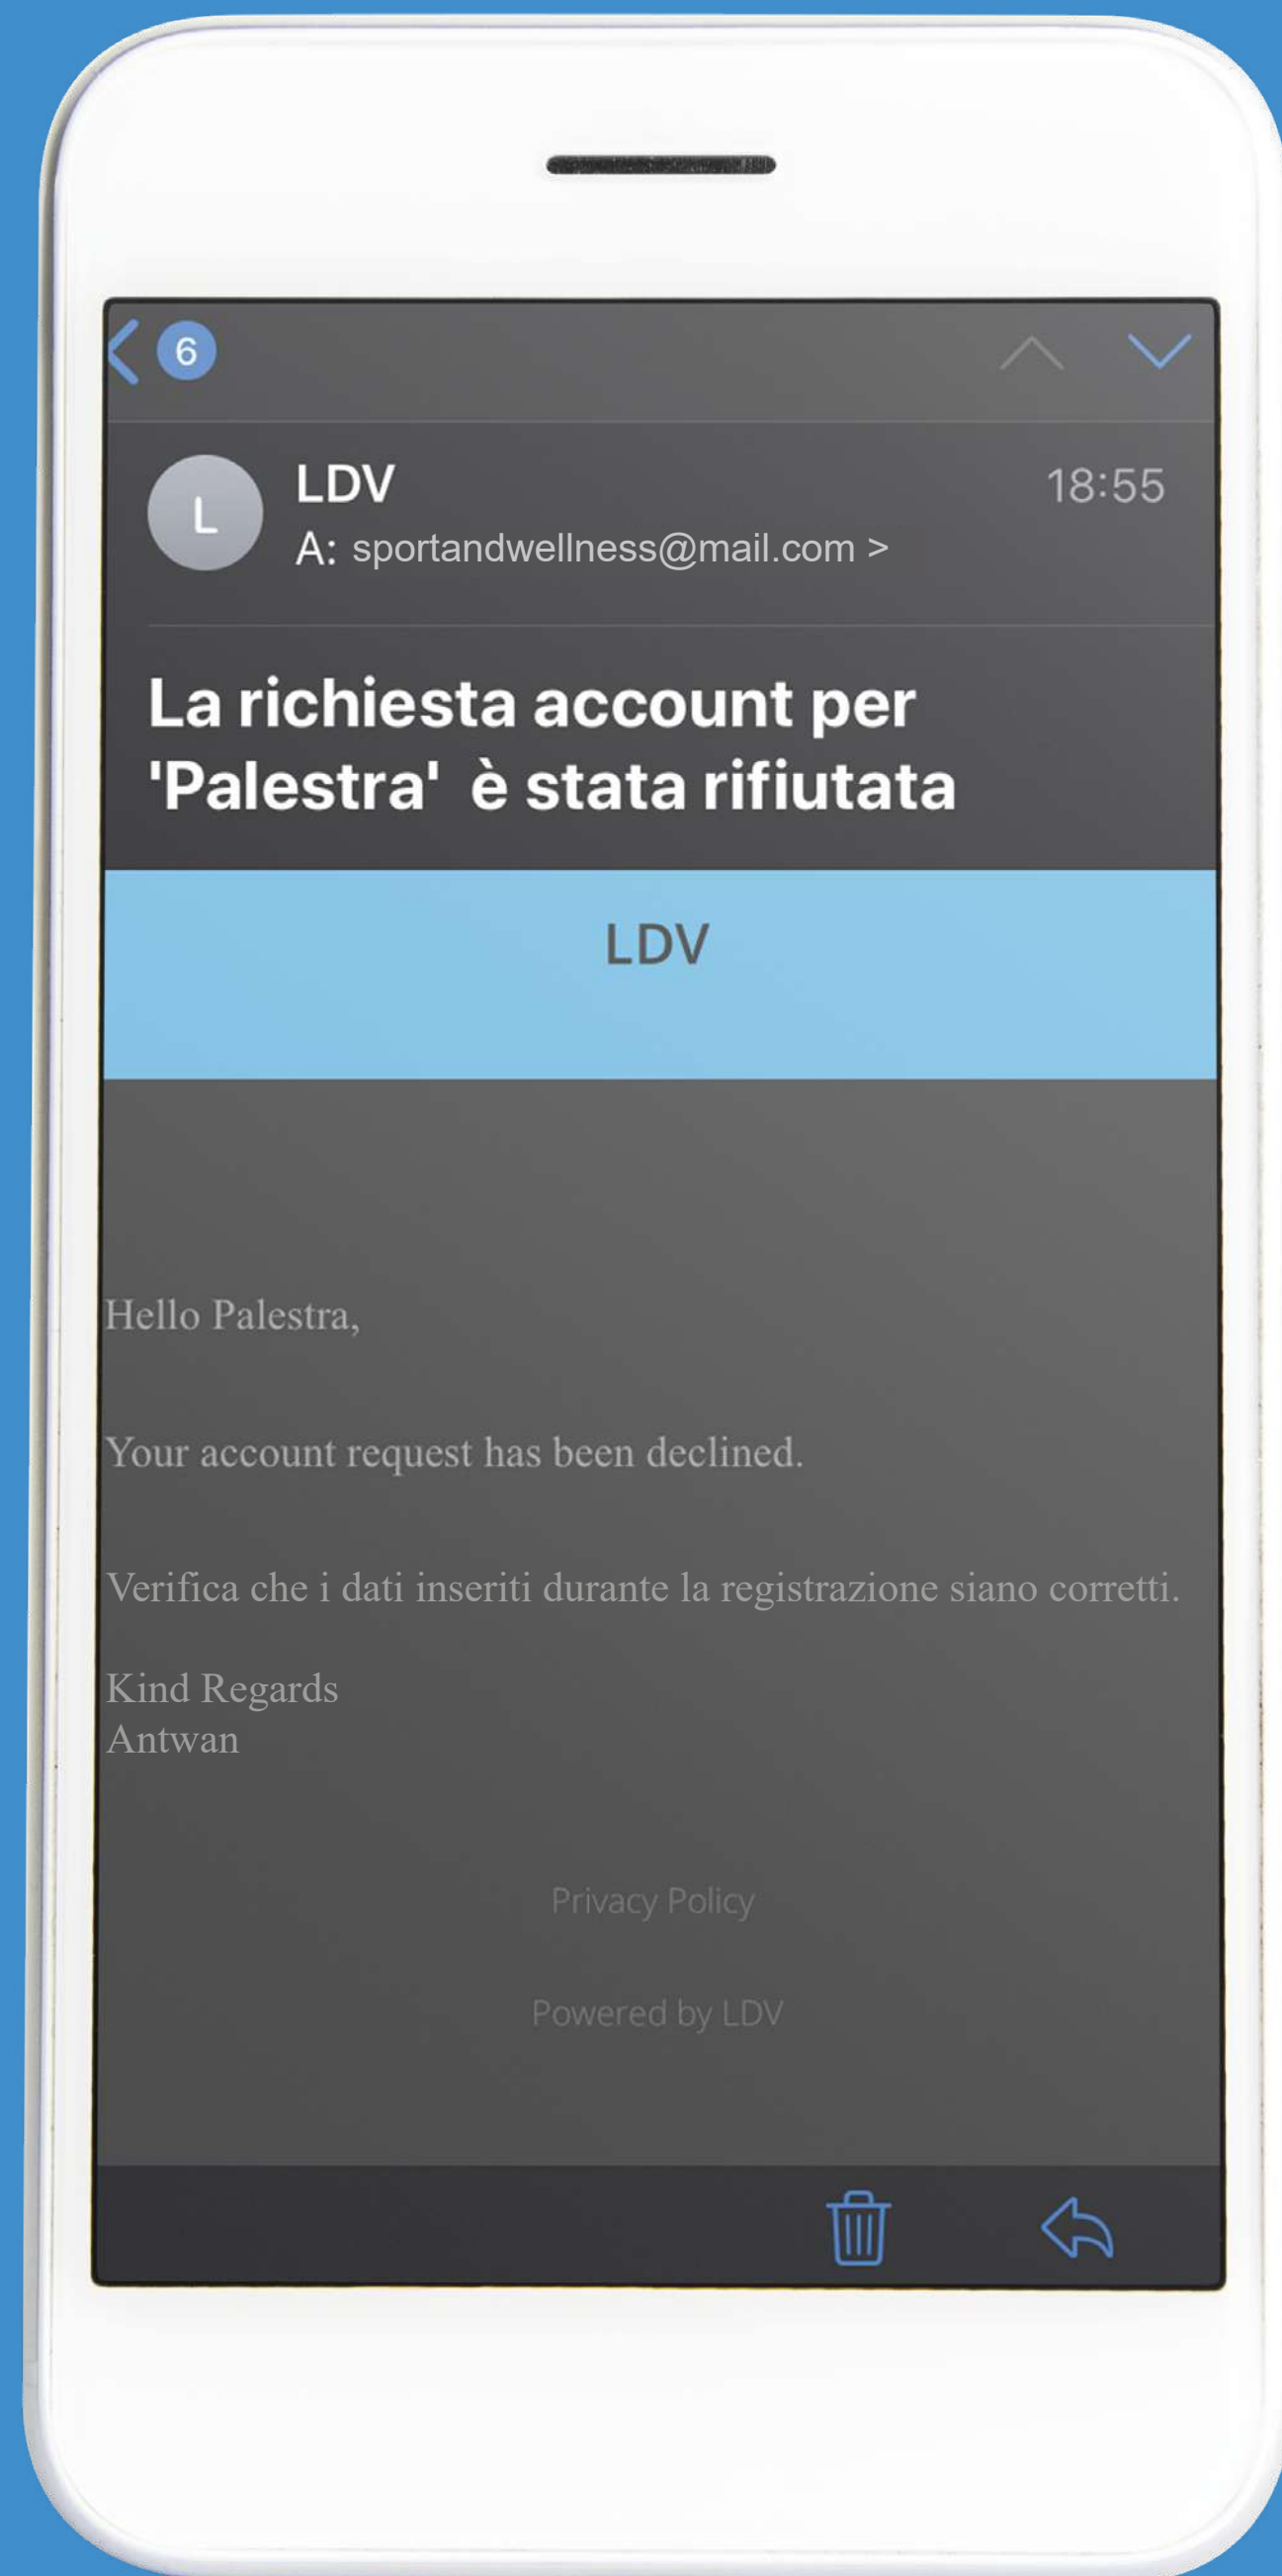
6

L

LDV

18:55

A: sportandwellness@mail.com >

La richiesta account per 'Palestra' è stata rifiutata

LDV

Hello Palestra,

Your account request has been declined.

Verifica che i dati inseriti durante la registrazione siano corretti.

Kind Regards
Antwan

Privacy Policy

Powered by LDV